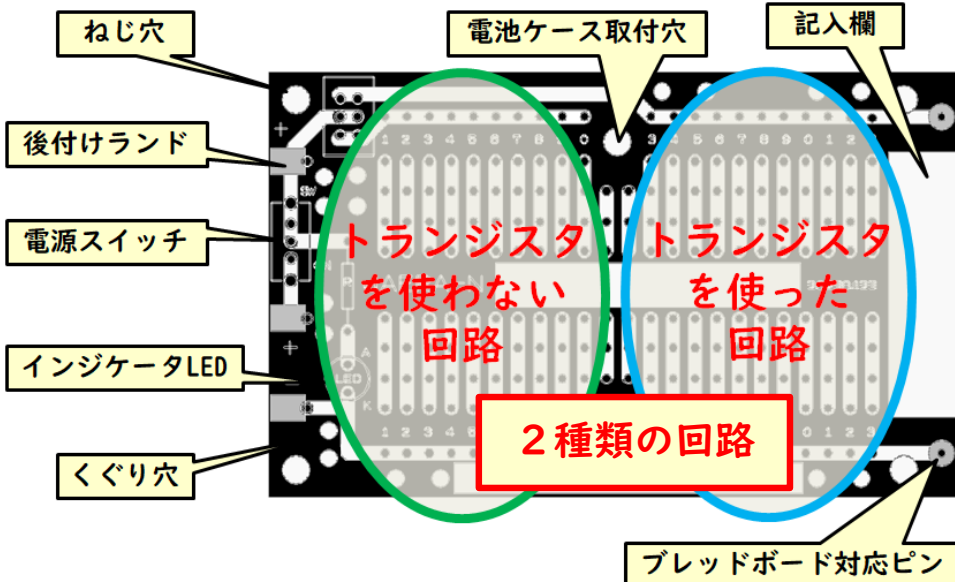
ねじ穴

電池ケース取付穴

記入欄

後付けランド

電源スイッチ

インジケータLED

くぐり穴

トランジスタを使わない回路

トランジスタを使った回路

２種類の回路

ブレッドボード対応ピン

1 2 3 4 5 6 7 8 9 0

1 2 3 4 5 6 7 8 9 0

SW

LED

A

K

1 2 3 4 5 6 7 8 9 0

+

+